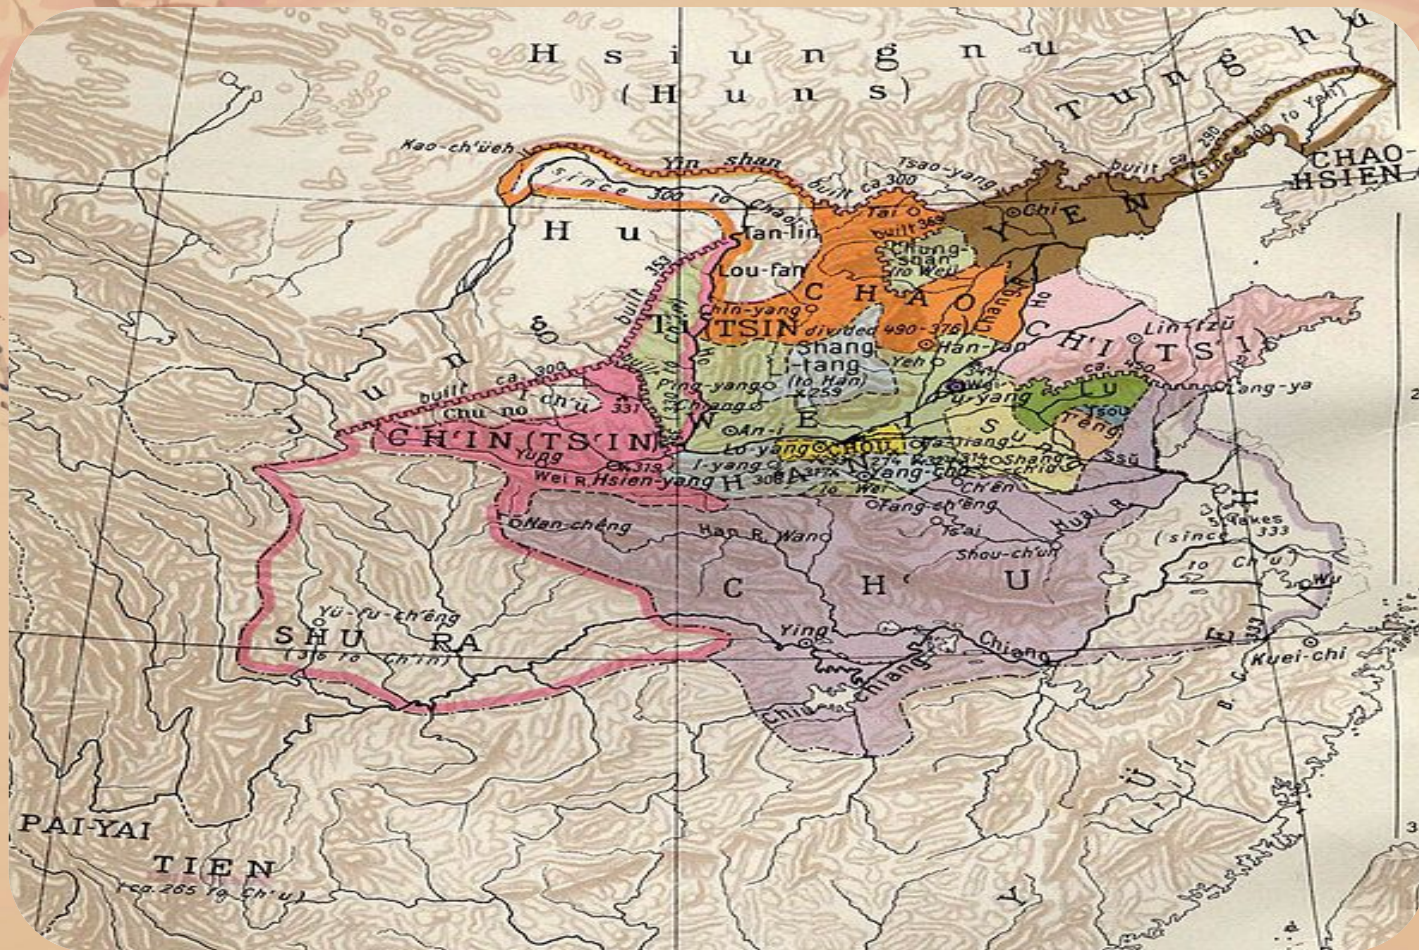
Hsiungnu
(Huns)

Tunghu

Kao-ch'üeh
Yin shan
since 300 to Chao
built ca 300
Tsao-yang
built ca 290
(since 300 to Yen)
CHAO-HSIEN

Hu
Tan-lin
Tai
built 369
Chi
YEN
Chung-shan
to Wei
Lou-fan
built 353
CHAO
Chin-yang
TSIN
divided 490-376
Shang-tang
(to Han)
Han-tan
Chang R.
Ho
CH'I
TSI
Lin-tzu
Lang-ya
Jung
built ca. 300
I-ch'ü
331
Chu-no
Ping-yang
Chiang
Yeh
WEI
Wei-yang
LU
Ysou
Teng
An-i
CH'IN (TS'IN)
Yung
Wei R.
Hsien-yang
Lo-yang
CHOU
I-yang
HAN
Ta-liang
Yang-chai
SUNG
Shang-ch'iu
Ssu
to Wei
Ch'en
Nan-cheng
Fang-ch'eng
Ts'ai
Han R.
Wan
Huai R.
Shou-ch'un
(since 333 to Ch'u)
Wu

CH'U

Yü-fu-cheng
SHU
PA
(316 to Ch'in)
Ying
Chiang
Chiang
Kuei-chi

PAI-YAI
TIEN
(ca. 265 to Ch'u)

YÜEH